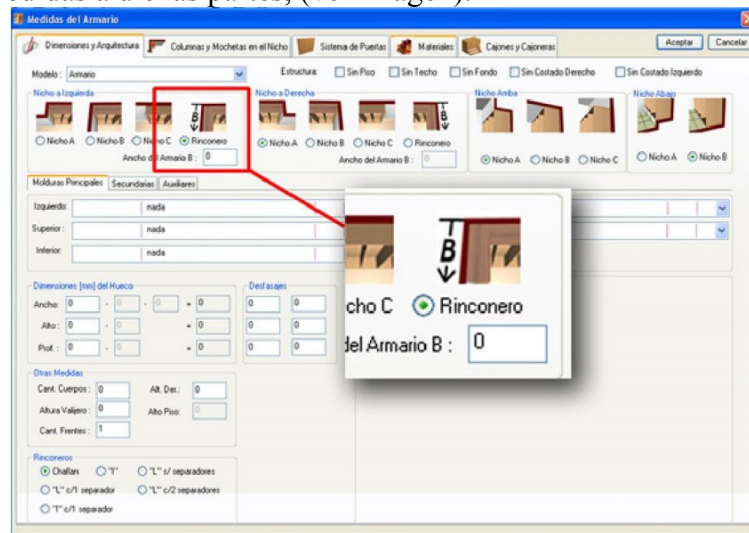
Medidas del Armario

Dimensiones y Arquitectura | Columnas y Mochetas en el Nicho | Sistema de Puertas | Materiales | Cajones y Cajoneras

Aceptar | Cancelar

Modelo: Armario

Estructura: Sin Piso | Sin Techo | Sin Fondo | Sin Costado Derecho | Sin Costado Izquierdo

Nicho a Izquierda
B
Nicho A | Nicho B | Nicho C | Rinconero
Ancho del Armario B: 0

Nicho a Derecha
B
Nicho A | Nicho B | Nicho C | Rinconero
Ancho del Armario B: 0

Nicho Arriba
Nicho A | Nicho B | Nicho C

Nicho Abajo
Nicho A | Nicho B

Molduras Principales | Secundarias | Auxiliares

Izquierdo: nada
Superior: nada
Inferior: nada

Dimensiones [mm] del Hueco
Ancho: 0 - 0 - 0 = 0
Alto: 0 - 0 = 0
Prof.: 0 - 0 = 0

Desfasajes
0 0
0 0
0 0

Otras Medidas
Cant. Cuerpos: 0
Alt. Der.: 0
Altura Valijero: 0
Alto Piso: 0
Cant. Frentes: 1

Rinconeros
Chaflan | "I" | "L" s/ separadores
"L" c/1 separador | "L" c/2 separadores
"I" c/1 separador

B
cho C | Rinconero
del Armario B: 0